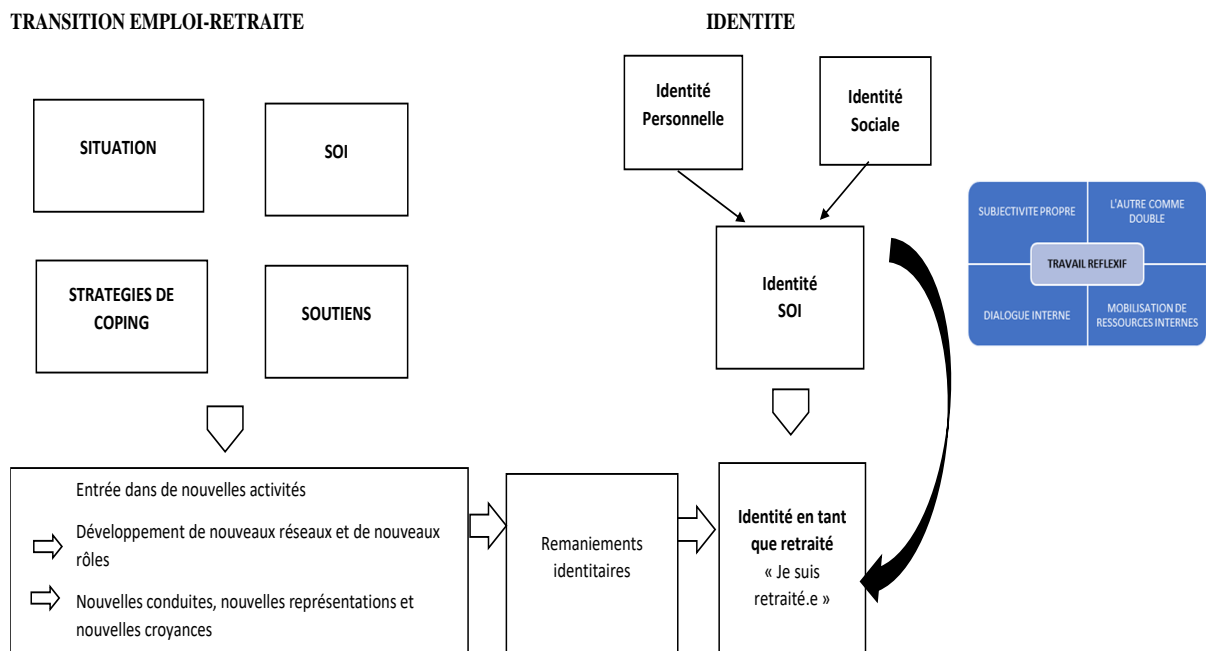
TRANSITION EMPLOI-RETRAITE

SITUATION

SOI

STRATEGIES DE COPING

SOUTIENS

Entrée dans de nouvelles activités

Développement de nouveaux réseaux et de nouveaux rôles

Nouvelles conduites, nouvelles représentations et nouvelles croyances

Remaniements identitaires

IDENTITE

Identité Personnelle

Identité Sociale

Identité SOI

SUBJECTIVITE PROPRE

L'AUTRE COMME DOUBLE

TRAVAIL REFLEXIF

DIALOGUE INTERNE

MOBILISATION DE RESSOURCES INTERNES

Identité en tant que retraité
« Je suis retraité.e »